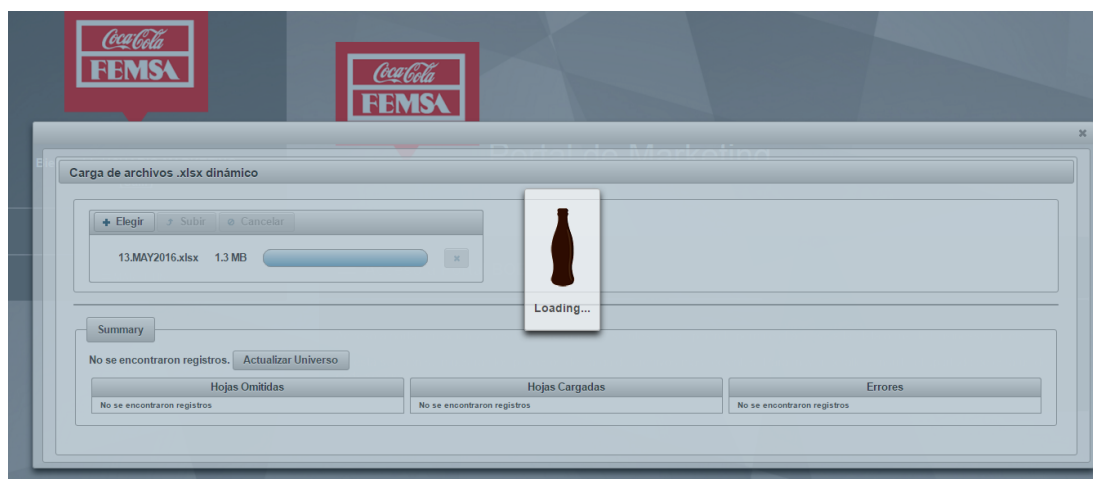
Coca-Cola FEMSA

Coca-Cola FEMSA

×

Carga de archivos .xlsx dinámico

+ Elegir  Subir  Cancelar

13.MAY2016.xlsx 1.3 MB ×

Loading...

Summary

No se encontraron registros. Actualizar Universo

| Hojas Omitidas | Hojas Cargadas | Errores |
|---|---|---|
| No se encontraron registros | No se encontraron registros | No se encontraron registros |